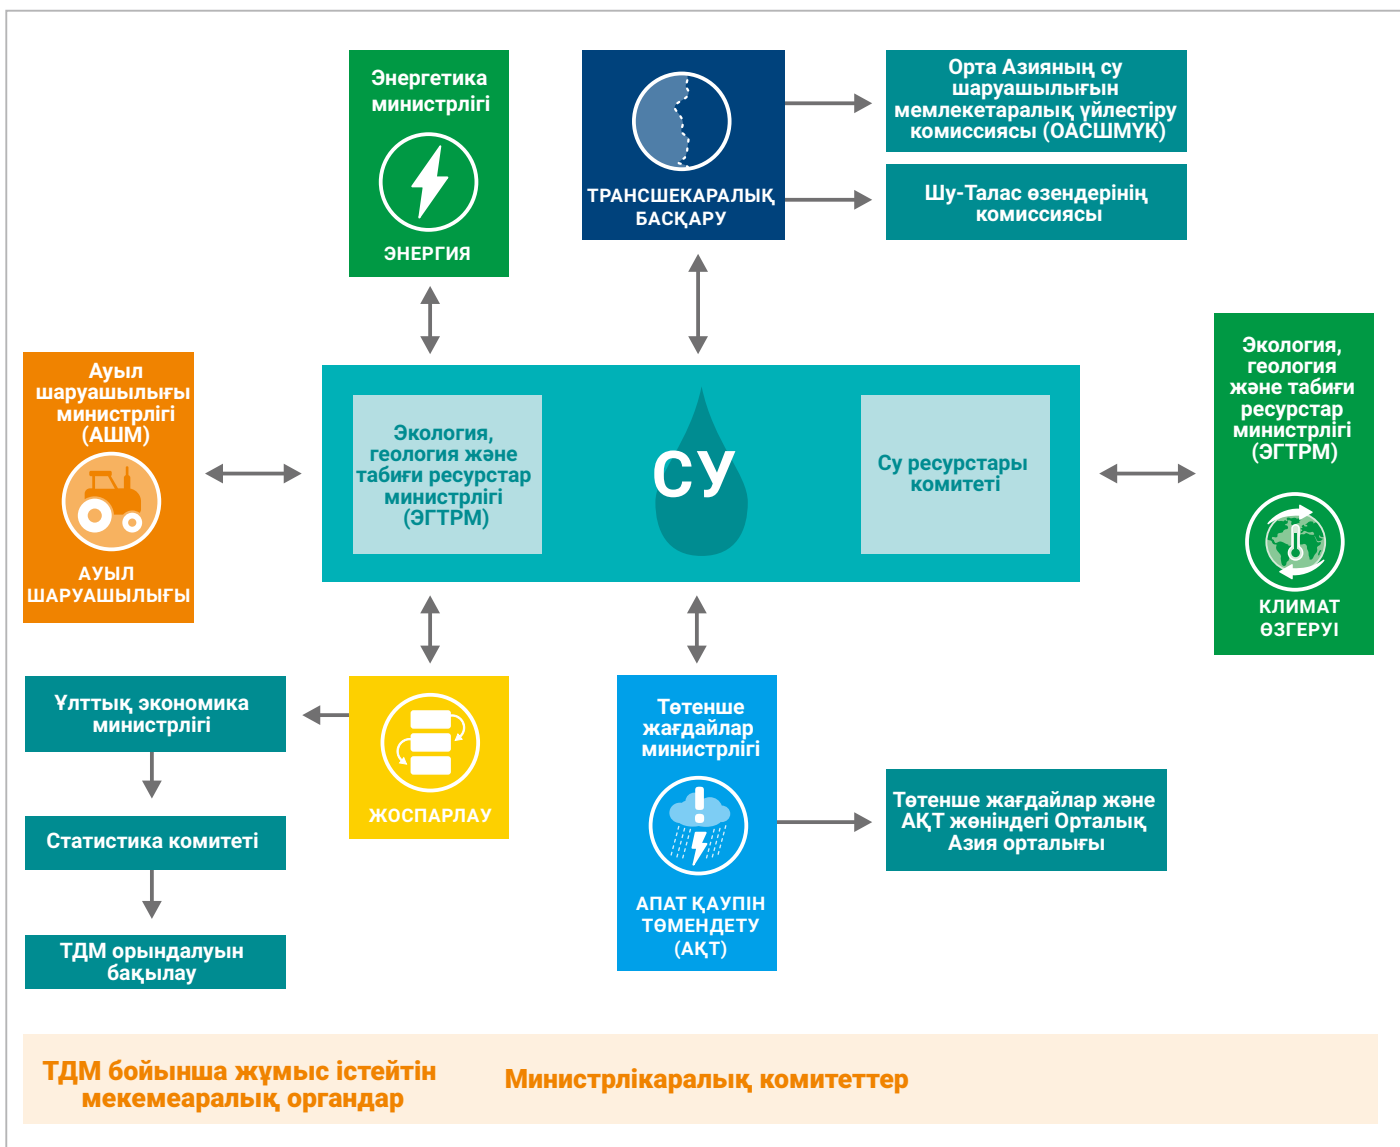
Энергетика министрлігі

ЭНЕРГИЯ

ТРАНСШЕКАРАЛЫҚ БАСҚАРУ

Орта Азияның су шаруашылығын мемлекетаралық үйлестіру комиссиясы (ОАСШМҮК)

Шу-Талас өзендерінің комиссиясы

Ауыл шаруашылығы министрлігі (АШМ)

АУЫЛ ШАРУАШЫЛЫҒЫ

Экология, геология және табиғи ресурстар министрлігі (ЭГТРМ)

СУ

Су ресурстары комитеті

Экология, геология және табиғи ресурстар министрлігі (ЭГТРМ)

КЛИМАТ ӨЗГЕРУІ

Ұлттық экономика министрлігі

ЖОСПАРЛАУ

Төтенше жағдайлар министрлігі

Статистика комитеті

Төтенше жағдайлар және АҚТ жөніндегі Орталық Азия орталығы

АПАТ ҚАУПІН ТӨМЕНДЕТУ (АҚТ)

ТДМ орындалуын бақылау

ТДМ бойынша жұмыс істейтін мекемеаралық органдар

Министрлікаралық комитеттер